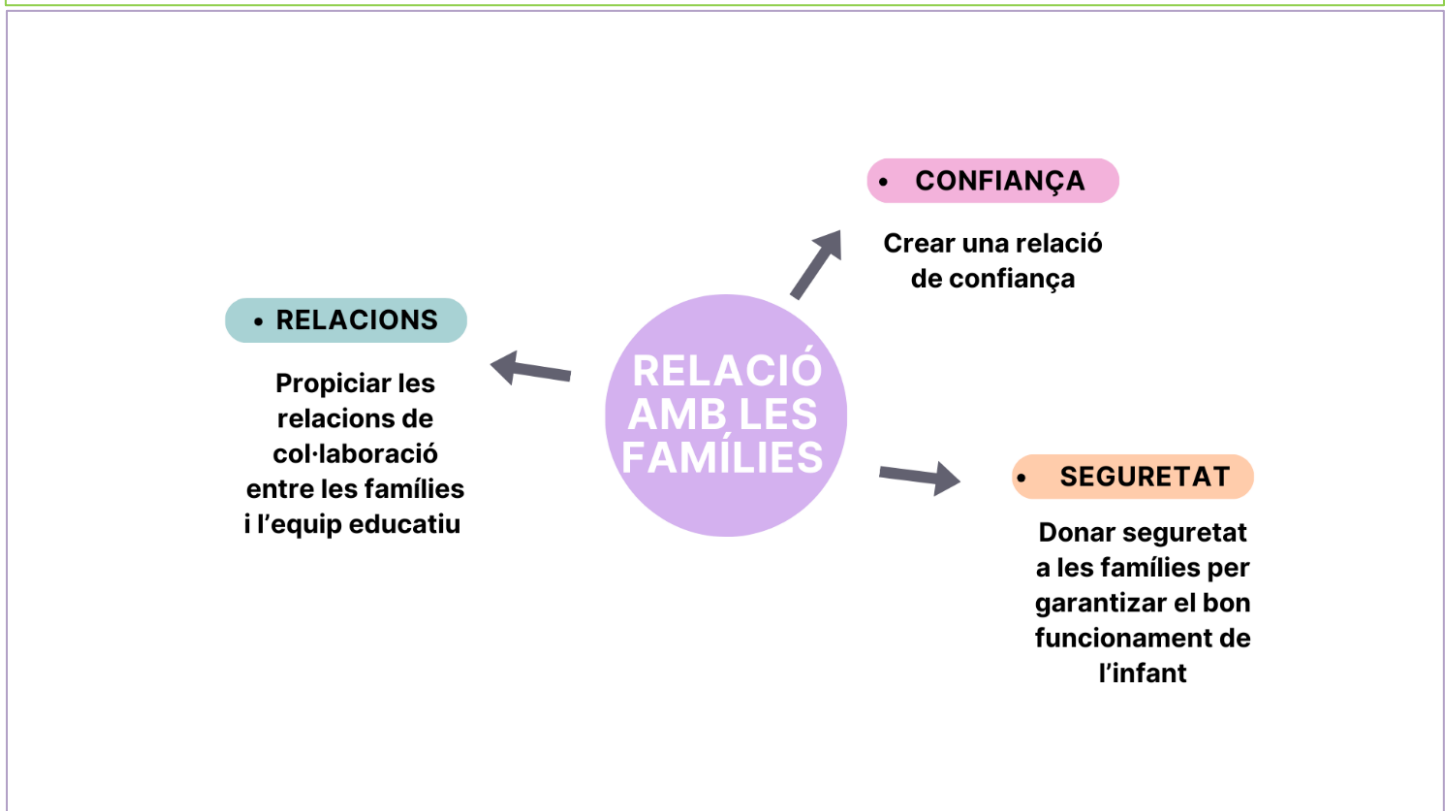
RELACIÓ AMB LES FAMÍLIES

• CONFIANÇA

Crear una relació de confiança

• RELACIONS

Propiciar les relacions de col·laboració entre les famílies i l'equip educatiu

• SEGURETAT

Donar seguretat a les famílies per garantizar el bon funcionament de l'infant